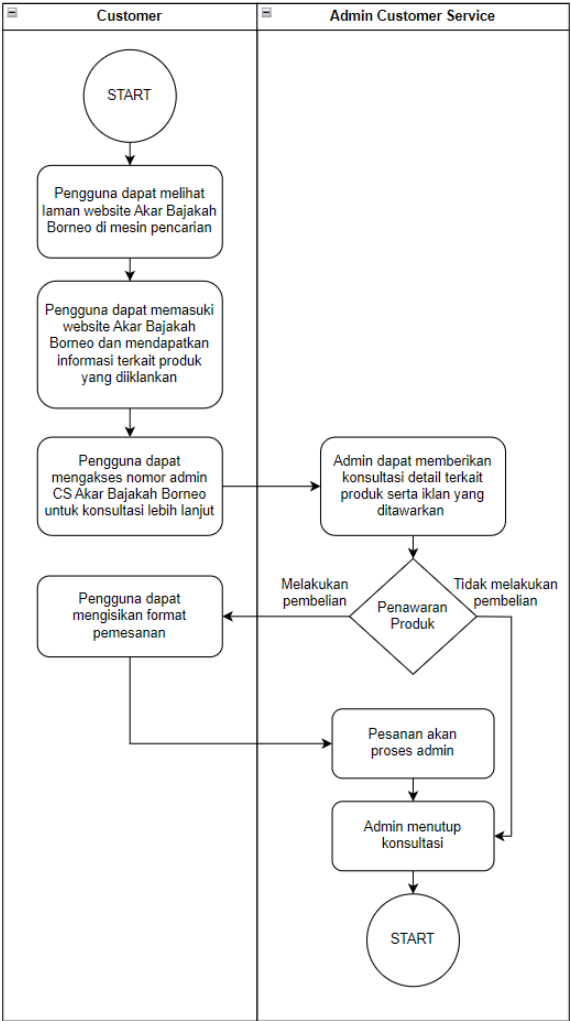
Customer

Admin Customer Service

START

Pengguna dapat melihat laman website Akar Bajakah Borneo di mesin pencarian

Pengguna dapat memasuki website Akar Bajakah Borneo dan mendapatkan informasi terkait produk yang diiklankan

Pengguna dapat mengakses nomor admin CS Akar Bajakah Borneo untuk konsultasi lebih lanjut

Admin dapat memberikan konsultasi detail terkait produk serta iklan yang ditawarkan

Melakukan pembelian

Penawaran Produk

Tidak melakukan pembelian

Pengguna dapat mengisikan format pemesanan

Pesanan akan proses admin

Admin menutup konsultasi

START